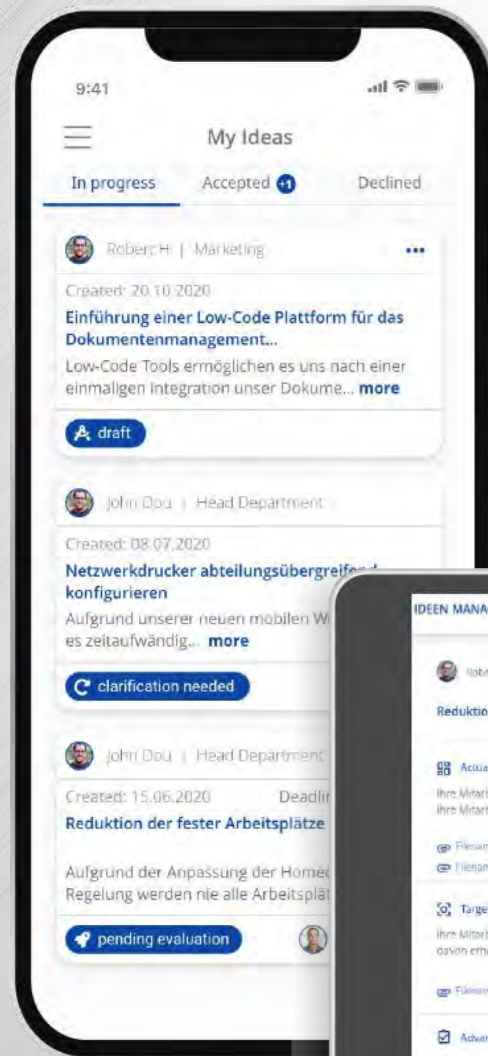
9:41

My Ideas

In progress Accepted +1 Declined

Robert H | Marketing ...

Created: 20.10.2020

Einführung einer Low-Code Plattform für das Dokumentenmanagement...

Low-Code Tools ermöglichen es uns nach einer einmaligen Integration unser Dokume... more

draft

John Dou | Head Department

Created: 08.07.2020

Netzwerkdrucker abteilungsübergreif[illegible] konfigurieren

Aufgrund unserer neuen mobilen W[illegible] es zeitaufwändig... more

clarification needed

John Dou | Head Department

Created: 15.06.2020 Deadli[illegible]

Reduktion der fester Arbeitsplätze

Aufgrund der Anpassung der Home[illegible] Regelung werden nie alle Arbeitsplät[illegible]

pending evaluation

IDEEN MANA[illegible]

Rob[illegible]

Reduktio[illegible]

Actua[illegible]

Ihre Mitar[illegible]
Ihre Mitar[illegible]

Filena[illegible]
Filena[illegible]

Targe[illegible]

Ihre Mitar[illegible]
davon erh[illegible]

Filena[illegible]

Adva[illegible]